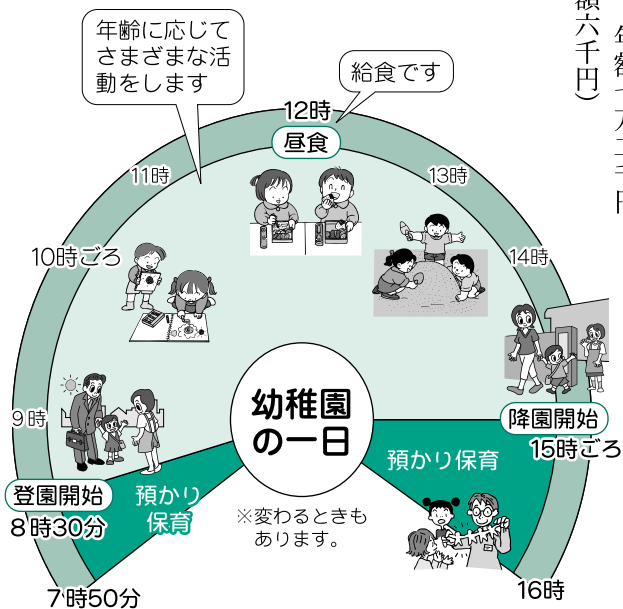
年齢に応じてさまざまな活動をします

給食です

12時
昼食
11時
13時
14時
10時ごろ
9時

幼稚園の一日

降園開始
15時ごろ
預かり保育
登園開始
8時30分
預かり保育
※変わるときもあります。
7時50分
16時

額六千円）
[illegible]
円